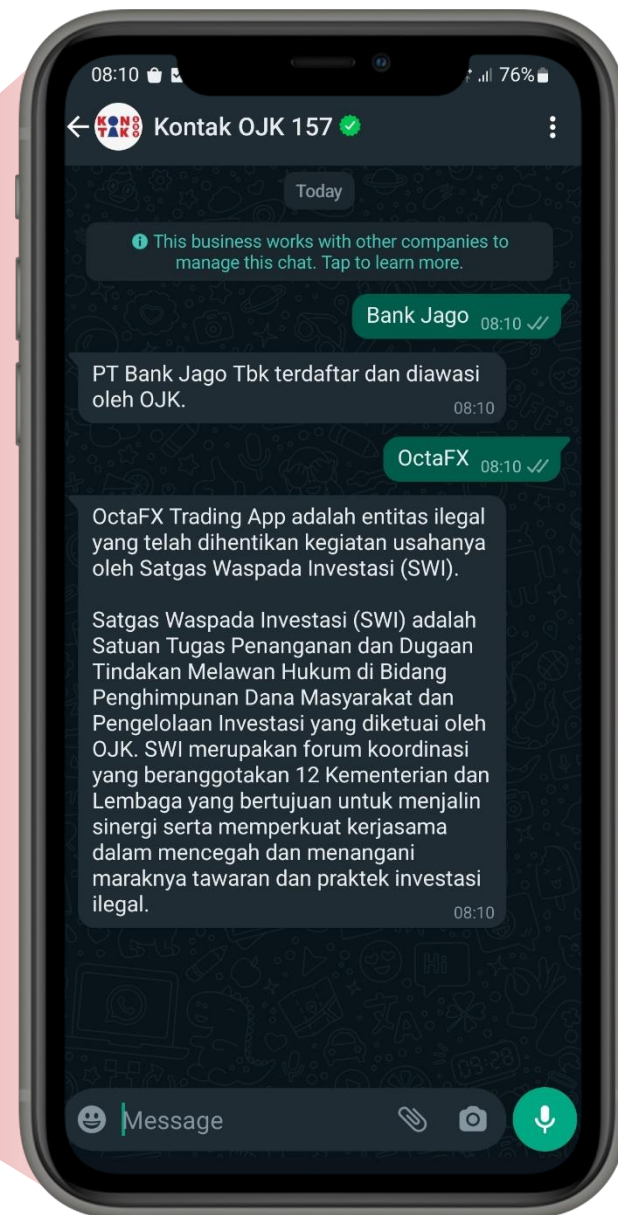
08:10

76%

Kontak OJK 157

Today

This business works with other companies to manage this chat. Tap to learn more.

Bank Jago 08:10

PT Bank Jago Tbk terdaftar dan diawasi oleh OJK. 08:10

OctaFX 08:10

OctaFX Trading App adalah entitas ilegal yang telah dihentikan kegiatan usahanya oleh Satgas Waspada Investasi (SWI).

Satgas Waspada Investasi (SWI) adalah Satuan Tugas Penanganan dan Dugaan Tindakan Melawan Hukum di Bidang Penghimpunan Dana Masyarakat dan Pengelolaan Investasi yang diketuai oleh OJK. SWI merupakan forum koordinasi yang beranggotakan 12 Kementerian dan Lembaga yang bertujuan untuk menjalin sinergi serta memperkuat kerjasama dalam mencegah dan menangani maraknya tawaran dan praktek investasi ilegal. 08:10

Message